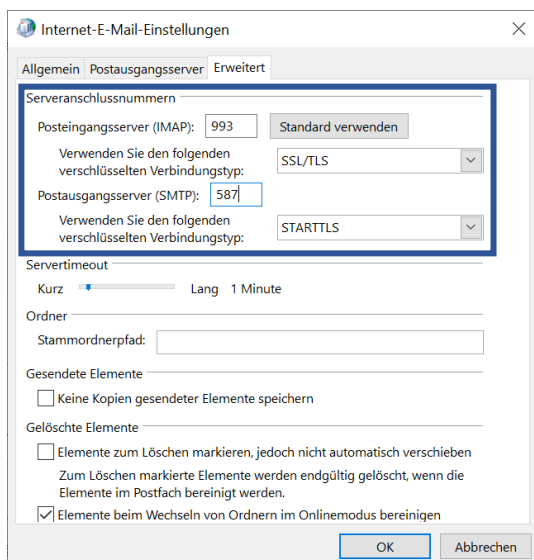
Internet-E-Mail-Einstellungen

Allgemein | Postausgangsserver | Erweitert

Serveranschlussnummern

Posteingangsserver (IMAP): 993 Standard verwenden

Verwenden Sie den folgenden verschlüsselten Verbindungstyp: SSL/TLS

Postausgangsserver (SMTP): 587

Verwenden Sie den folgenden verschlüsselten Verbindungstyp: STARTTLS

Servertimeout

Kurz Lang 1 Minute

Ordner

Stammordnerpfad:

Gesendete Elemente

Keine Kopien gesendeter Elemente speichern

Gelöschte Elemente

Elemente zum Löschen markieren, jedoch nicht automatisch verschieben

Zum Löschen markierte Elemente werden endgültig gelöscht, wenn die Elemente im Postfach bereinigt werden.

Elemente beim Wechseln von Ordnern im Onlinemodus bereinigen

OK Abbrechen